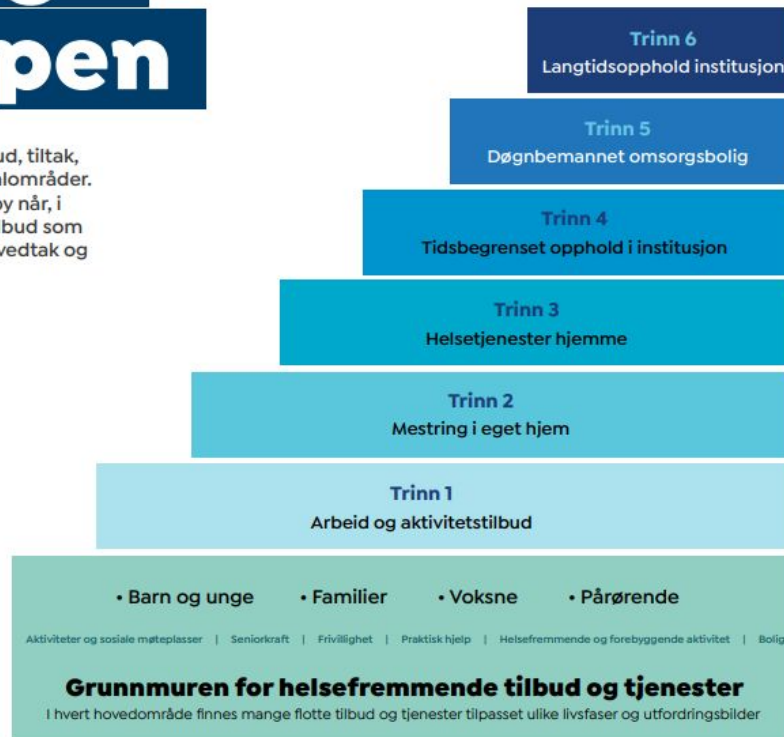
pen

ud, tiltak, alområder. oy når, i lbud som vedtak og

Trinn 6
Langtidsopphold institusjon

Trinn 5
Døgnbemannet omsorgsbolig

Trinn 4
Tidsbegrenset opphold i institusjon

Trinn 3
Helsetjenester hjemme

Trinn 2
Mestring i eget hjem

Trinn 1
Arbeid og aktivitetstilbud

• Barn og unge • Familier • Voksne • Pårørende

Aktiviteter og sosiale møteplasser | Seniorkraft | Frivillighet | Praktisk hjelp | Helsefremmende og forebyggende aktivitet | Bolig

Grunnmuren for helsefremmende tilbud og tjenester
I hvert hovedområde finnes mange flotte tilbud og tjenester tilpasset ulike livsfaser og utfordringsbilder